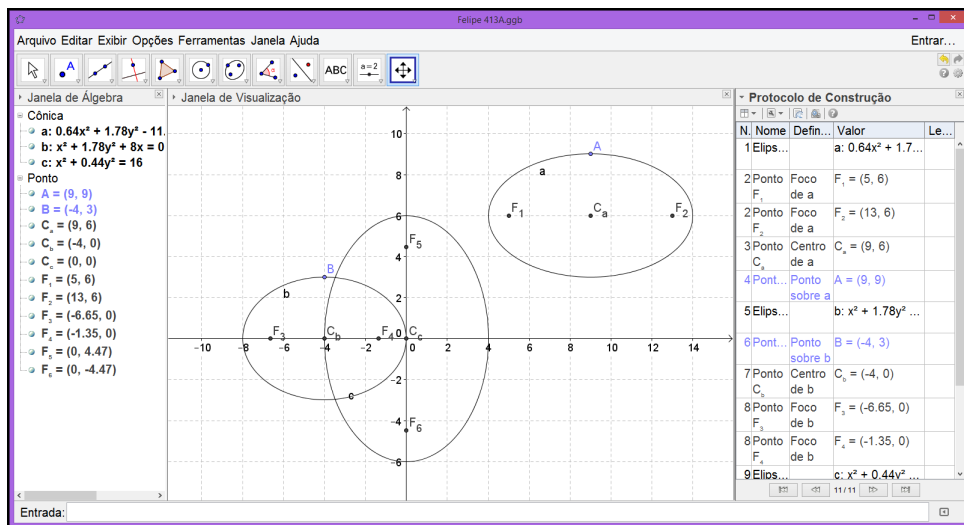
Felipe 413A.ggb

Arquivo Editar Exibir Opções Ferramentas Janela Ajuda

Entrar...

ABC a=2

Janela de Álgebra

Cônica
a: 0.64x² + 1.78y² - 11.
b: x² + 1.78y² + 8x = 0
c: x² + 0.44y² = 16
Ponto
A = (9, 9)
B = (-4, 3)
$C_a$ = (9, 6)
$C_b$ = (-4, 0)
$C_c$ = (0, 0)
$F_1$ = (5, 6)
$F_2$ = (13, 6)
$F_3$ = (-6.65, 0)
$F_4$ = (-1.35, 0)
$F_5$ = (0, 4.47)
$F_6$ = (0, -4.47)

Janela de Visualização

A
a
$F_1$ $C_a$ $F_2$
$F_5$
B
b
$F_3$ $C_b$ $F_4$ 0 $C_c$
c
$F_6$
10 8 6 4 2 -2 -4 -6
-10 -8 -6 -4 -2 0 2 4 6 8 10 12 14

Protocolo de Construção

| N. | Nome | Defin... | Valor | Le... |
|---|---|---|---|---|
| 1 | Elips... | | a: 0.64x² + 1.7... | |
| 2 | Ponto $F_1$ | Foco de a | $F_1$ = (5, 6) | |
| 2 | Ponto $F_2$ | Foco de a | $F_2$ = (13, 6) | |
| 3 | Ponto $C_a$ | Centro de a | $C_a$ = (9, 6) | |
| 4 | Pont... | Ponto sobre a | A = (9, 9) | |
| 5 | Elips... | | b: x² + 1.78y² ... | |
| 6 | Pont... | Ponto sobre b | B = (-4, 3) | |
| 7 | Ponto $C_b$ | Centro de b | $C_b$ = (-4, 0) | |
| 8 | Ponto $F_3$ | Foco de b | $F_3$ = (-6.65, 0) | |
| 8 | Ponto $F_4$ | Foco de b | $F_4$ = (-1.35, 0) | |
| 9 | Elips... | | c: x² + 0.44y² ... | |

11 / 11

Entrada: